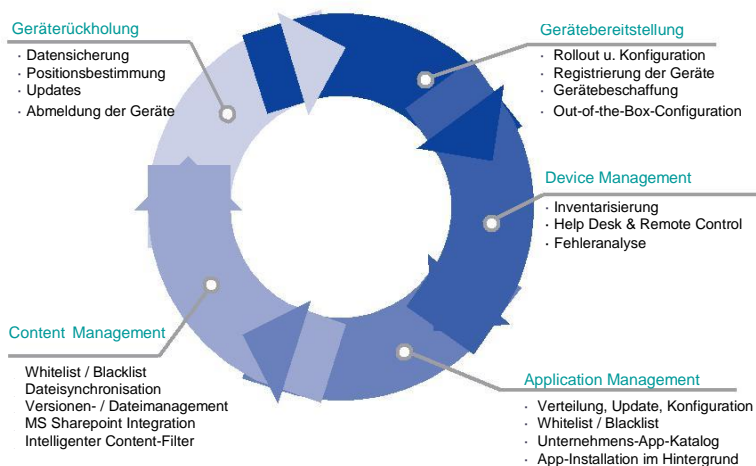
Geräterückholung
· Datensicherung
· Positionsbestimmung
· Updates
· Abmeldung der Geräte

Gerätebereitstellung
· Rollout u. Konfiguration
· Registrierung der Geräte
· Gerätebeschaffung
· Out-of-the-Box-Configuration

Device Management
· Inventarisierung
· Help Desk & Remote Control
· Fehleranalyse

Content Management
Whitelist / Blacklist
Dateisynchronisation
Versionen- / Dateimanagement
MS Sharepoint Integration
Intelligenter Content-Filter

Application Management
· Verteilung, Update, Konfiguration
· Whitelist / Blacklist
· Unternehmens-App-Katalog
· App-Installation im Hintergrund